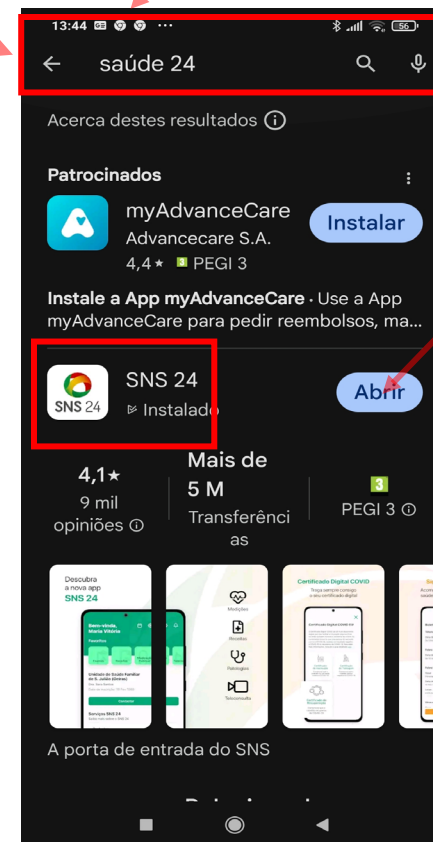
13:44 ··· 56

saúde 24

Acerca destes resultados ⓘ

Patrocinados

myAdvanceCare
Advancecare S.A.
4,4 ★ 3 PEGI 3

Instalar

Instale a App myAdvanceCare · Use a App myAdvanceCare para pedir reembolsos, ma...

SNS 24
SNS 24
Instalado

Abrir

4,1★
9 mil opiniões ⓘ

Mais de 5 M
Transferências

3
PEGI 3 ⓘ

Descubra a nova app
SNS 24

Bem-vindo, Maria Vitória

Medições
Receitas
Patologias
Teleconsulta

Certificado Digital COVID

A porta de entrada do SNS